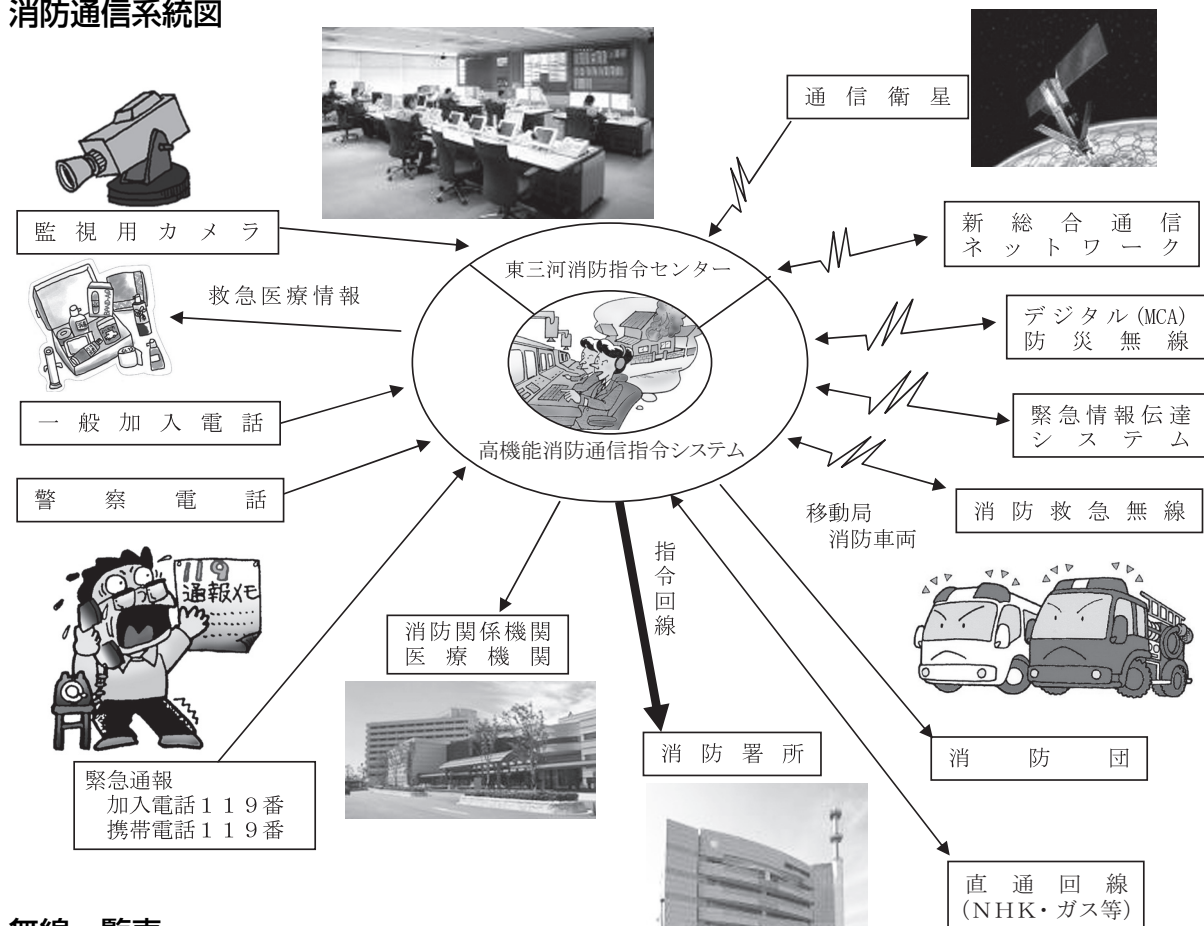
消防通信系統図

監視用カメラ

救急医療情報

一般加入電話

警察電話

119
通報メモ

緊急通報
加入電話119番
携帯電話119番

東三河消防指令センター

高機能消防通信指令システム

通信衛星

新総合通信ネットワーク

デジタル(MCA)防災無線

緊急情報伝達システム

消防救急無線

移動局
消防車両

指令回線

消防関係機関
医療機関

消防署所

消防団

直通回線
(NHK・ガス等)

無線一覧表